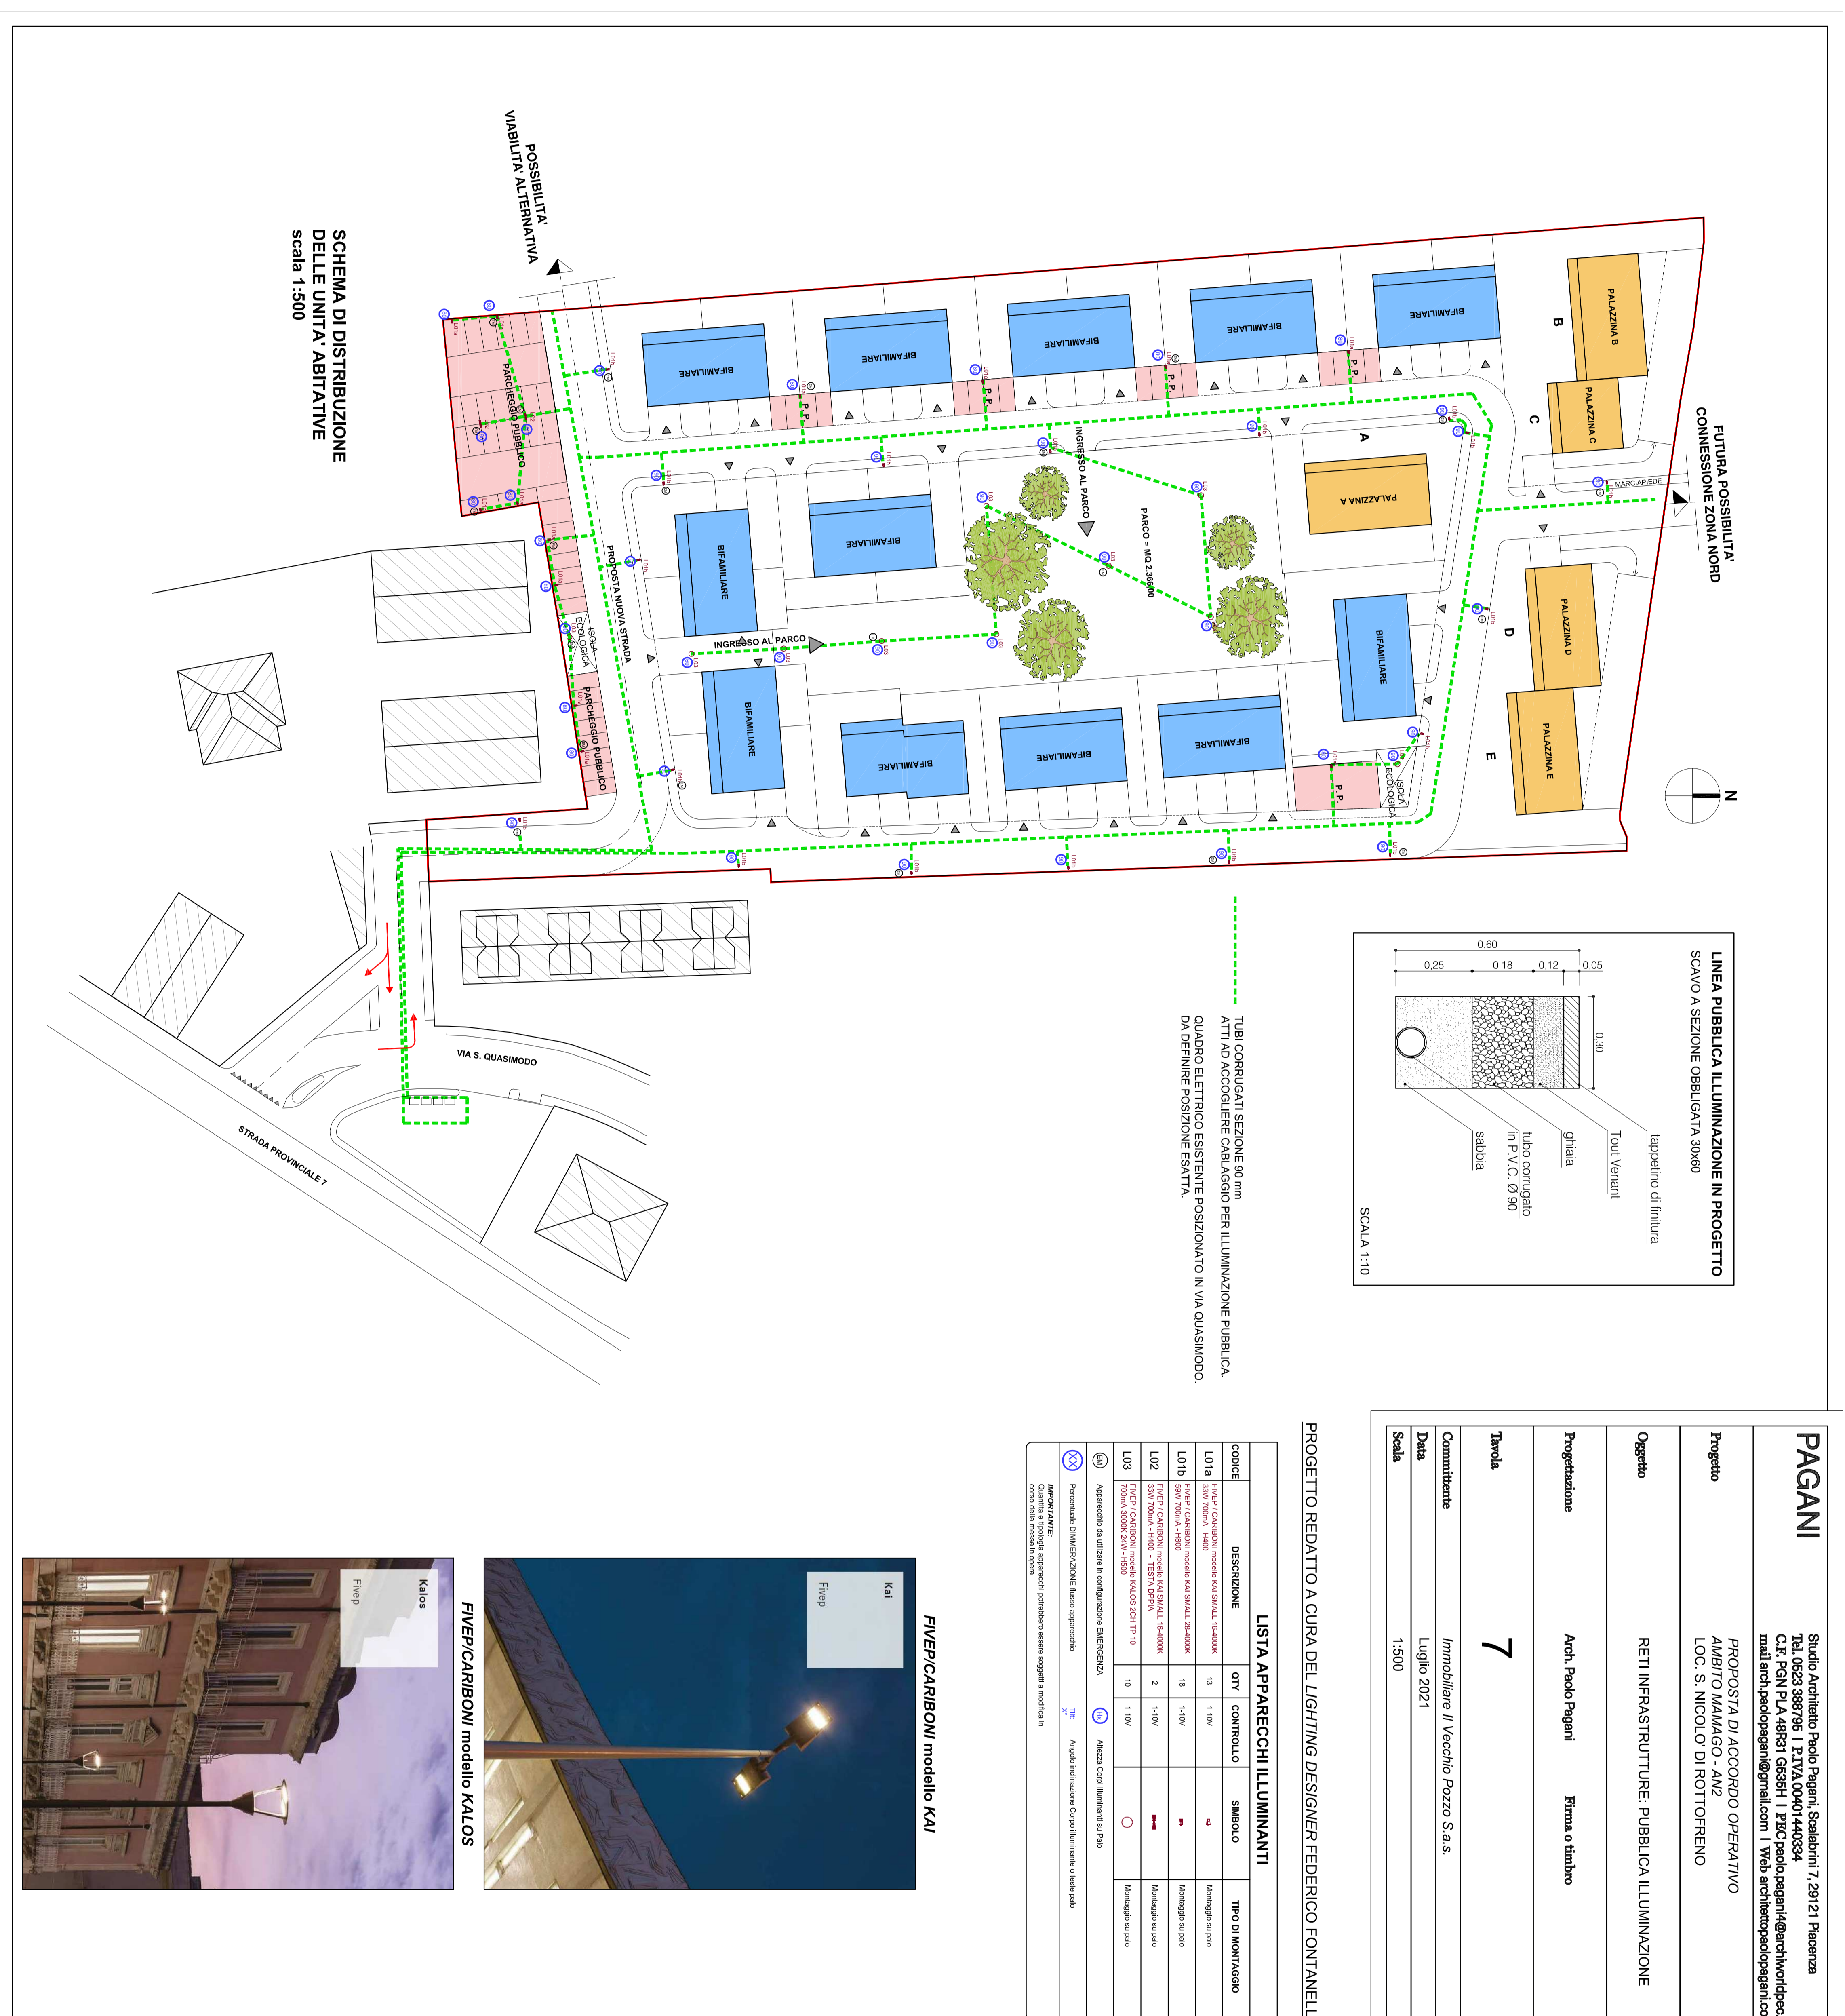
SCHEMA DI DISTRIBUZIONE DELLE UNITA' ABITATIVE
scala 1:500

POSSIBILITA' VIABILITA' ALTERNATIVA

FUTURA POSSIBILITA' CONNESSIONE ZONA NORD

PALAZZINA B
B
PALAZZINA C
C
PALAZZINA A
A
PALAZZINA D
D
PALAZZINA E
E
MARCIAPIEDE
N

BIFAMILIARE
BIFAMILIARE
BIFAMILIARE
BIFAMILIARE
BIFAMILIARE
BIFAMILIARE
BIFAMILIARE
BIFAMILIARE
BIFAMILIARE
BIFAMILIARE
BIFAMILIARE
BIFAMILIARE
BIFAMILIARE
BIFAMILIARE

P.P.
P.P.
P.P.
P.P.
P.P.

PARCHEGGIO PUBBLICO
PARCHEGGIO PUBBLICO
PROPOSTA NUOVA STRADA
ISOLA ECOLOGICA
ISOLA ECOLOGICA
INGRESSO AL PARCO
INGRESSO AL PARCO
PARCO = MQ 2.366,00

VIA S. QUASIMODO
STRADA PROVINCIALE 7

LINEA PUBBLICA ILLUMINAZIONE IN PROGETTO
SCAVO A SEZIONE OBBLIGATA 30x60
0,60
0,25
0,18
0,12
0,05
0,30
tappetino di finitura
Tout Venant
ghiaia
tubo corrugato in P.V.C. Ø 90
sabbia
SCALA 1:10

TUBI CORRUGATI SEZIONE 90 mm
ATTI AD ACCOGLIERE CABLAGGIO PER ILLUMINAZIONE PUBBLICA.
QUADRO ELETTRICO ESISTENTE POSIZIONATO IN VIA QUASIMODO.
DA DEFINIRE POSIZIONE ESATTA.

PAGANI
Studio Architetto Paolo Pagani, Scalabrini 7, 29121 Piacenza
Tel. 0523 388795 | P.IVA 00401440334
C.F. PGN PLA 48R31 G535H | PEC paolo.pagani@archiworldpec
mail arch.paolopagani@gmail.com | Web architettopaolopagani.co

Progetto
PROPOSTA DI ACCORDO OPERATIVO
AMBITO MAMAGO - AN2
LOC. S. NICOLO' DI ROTTOFRENO

Oggetto
RETI INFRASTRUTTURE: PUBBLICA ILLUMINAZIONE

Progettazione
Arch. Paolo Pagani
Firma o timbro

Tavola
7

Committente
Immobiliare Il Vecchio Pozzo S.a.s.

Data
Luglio 2021

Scala
1:500

PROGETTO REDATTO A CURA DEL LIGHTING DESIGNER FEDERICO FONTANELL

LISTA APPARECCHI ILLUMINANTI
| CODICE | DESCRIZIONE | QTY | CONTROLLO | SIMBOLO | TIPO DI MONTAGGIO |
|---|---|---|---|---|---|
| L01a | FIVEP / CARIBONI modello KAI SMALL 16-4000K 33W 700mA - H600 | 13 | 1-10V | | Montaggio su palo |
| L01b | FIVEP / CARIBONI modello KAI SMALL 28-4000K 59W 700mA - H600 | 18 | 1-10V | | Montaggio su palo |
| L02 | FIVEP / CARIBONI modello KAI SMALL 16-4000K 33W 700mA - H400 - TESTA DOPPIA | 2 | 1-10V | | Montaggio su palo |
| L03 | FIVEP / CARIBONI modello KALOS 2CH TP 10 700mA 3000K 24W - H500 | 10 | 1-10V | | Montaggio su palo |

Apparecchio da utilizzare in configurazione EMERGENZA
Altezza Corpi Illuminanti su Palo
Percentuale DIMMERAZIONE flusso apparecchio
Angolo inclinazione Corpo Illuminante o teste palo
IMPORTANTE:
Quantità e tipologia apparecchi potrebbero essere soggetti a modifica in corso della messa in opera

FIVEP/CARIBONI modello KAI
Kai
Fivep

FIVEP/CARIBONI modello KALOS
Kalos
Fivep